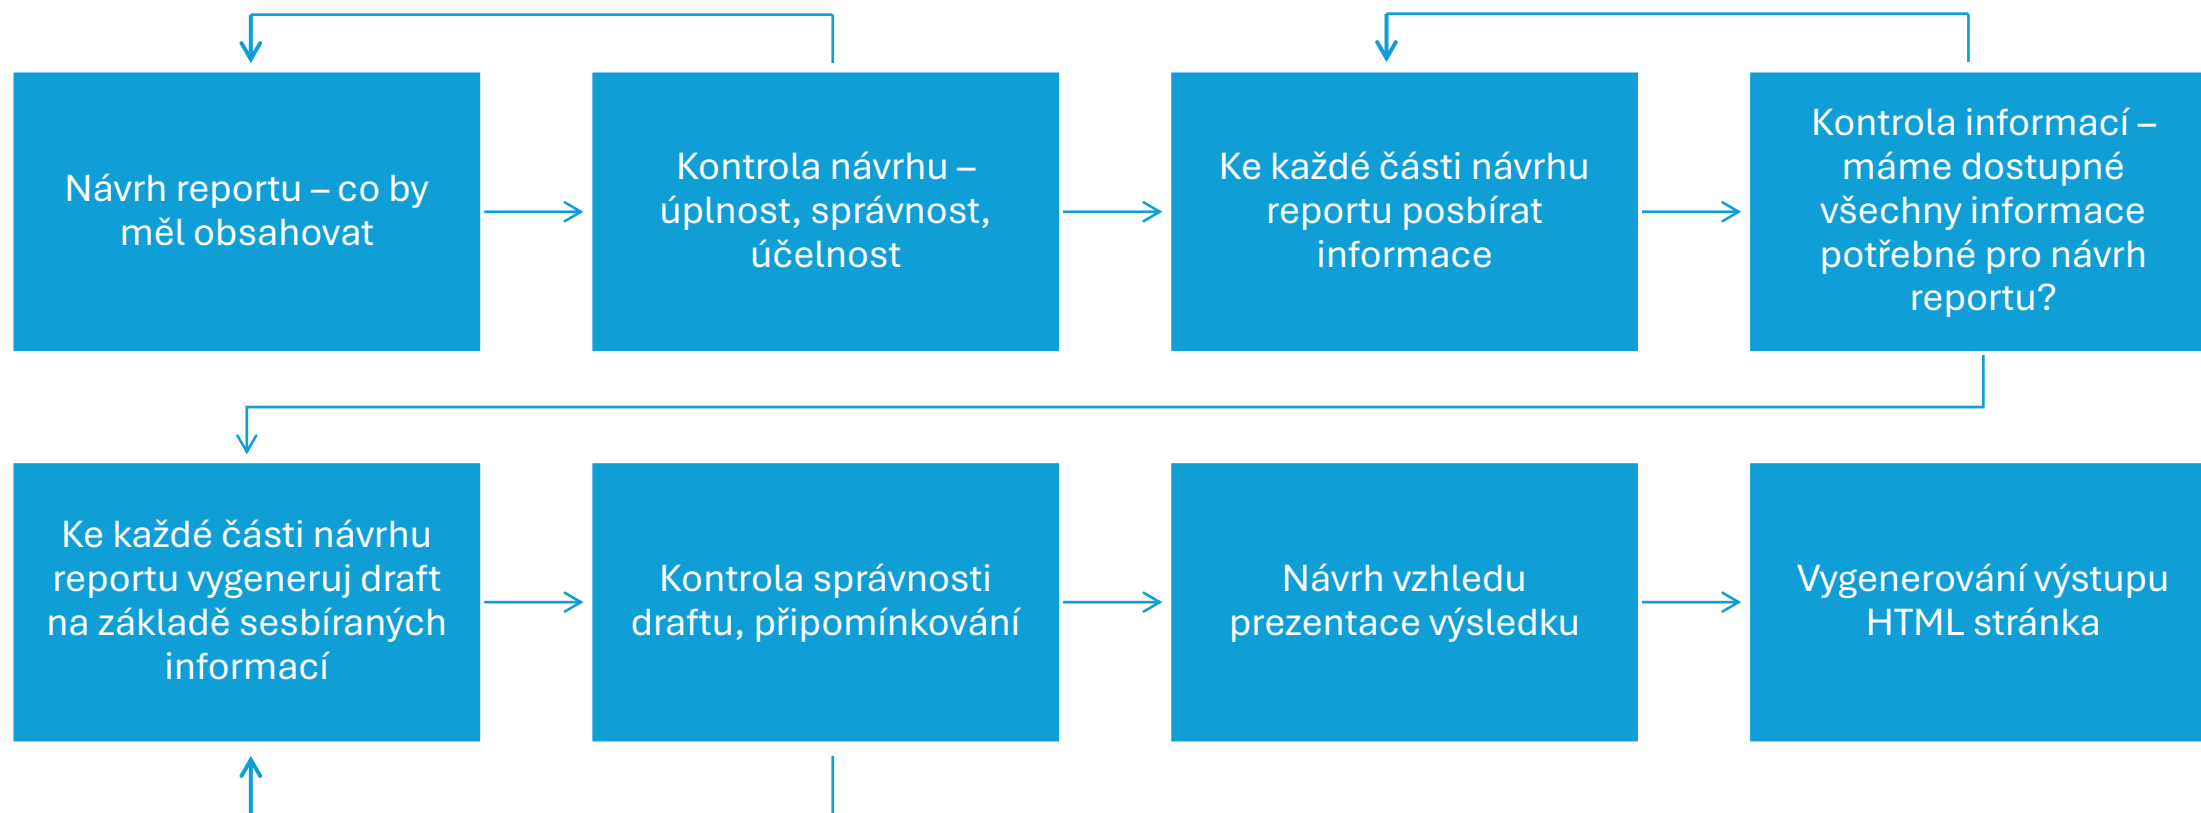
Návrh reportu – co by měl obsahovat

Kontrola návrhu – úplnost, správnost, účelnost

Ke každé části návrhu reportu posbírat informace

Kontrola informací – máme dostupné všechny informace potřebné pro návrh reportu?

Ke každé části návrhu reportu vygeneruj draft na základě sesbíraných informací

Kontrola správnosti draftu, připomínkování

Návrh vzhledu prezentace výsledku

Vygenerování výstupu HTML stránka